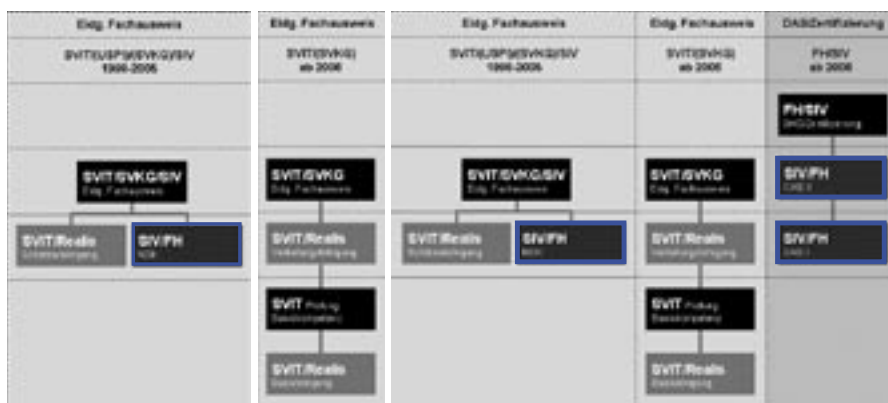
Eidg. Fachausweis

SVIT(USPI)/SVKG/SIV
1998-2006

SVIT/SVKG/SIV
Eidg. Fachausweis

SVIT/Realis
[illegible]

SIV/FH
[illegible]

Eidg. Fachausweis

SVIT(SVKG)
ab 2006

SVIT/SVKG
Eidg. Fachausweis

SVIT/Realis
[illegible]

SVIT Prüfung
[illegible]

SVIT/Realis
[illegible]

Eidg. Fachausweis

SVIT(USPI)/SVKG/SIV
1998-2006

SVIT/SVKG/SIV
Eidg. Fachausweis

SVIT/Realis
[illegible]

SIV/FH
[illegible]

Eidg. Fachausweis

SVIT(SVKG)
ab 2006

SVIT/SVKG
Eidg. Fachausweis

SVIT/Realis
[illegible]

SVIT Prüfung
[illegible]

SVIT/Realis
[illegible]

DAS/Zertifizierung

FH/SIV
ab 2006

FH/SIV
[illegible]

SIV/FH
CAS II

SIV/FH
CAS I